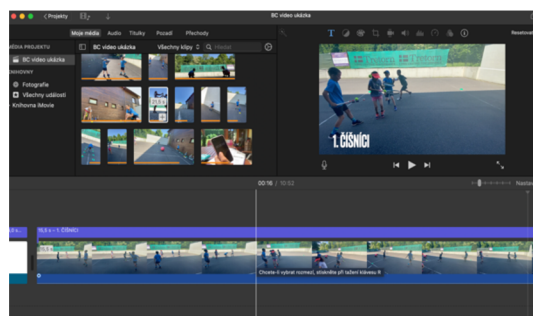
< Projekty

BC video ukázka

Moje média Audio Titulky Pozadí Přechody

MÉDIA PROJEKTU

BC video ukázka

KNIHOVNY

Fotografie

Všechny události

Knihovna iMovie

BC video ukázka

Všechny klipy

Hledat

Resetovat

1. ČÍŠNÍCI

00:16 / 10:52

Nastavení

10,3 s – 1. ČÍŠNÍCI

Chcete-li vybrat rozmezí, stiskněte při tažení klávesu R